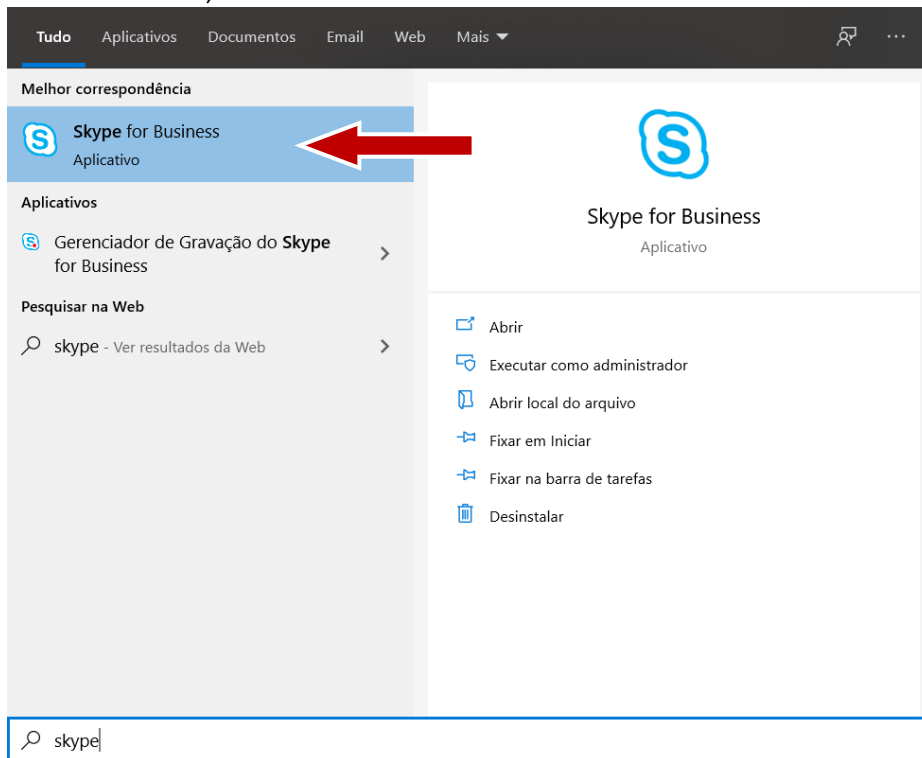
Tudo Aplicativos Documentos Email Web Mais ▾ ···

Melhor correspondência

Skype for Business
Aplicativo

Aplicativos

Gerenciador de Gravação do Skype for Business >

Pesquisar na Web

skype - Ver resultados da Web >

Skype for Business
Aplicativo

Abrir
Executar como administrador
Abrir local do arquivo
Fixar em Iniciar
Fixar na barra de tarefas
Desinstalar

skype